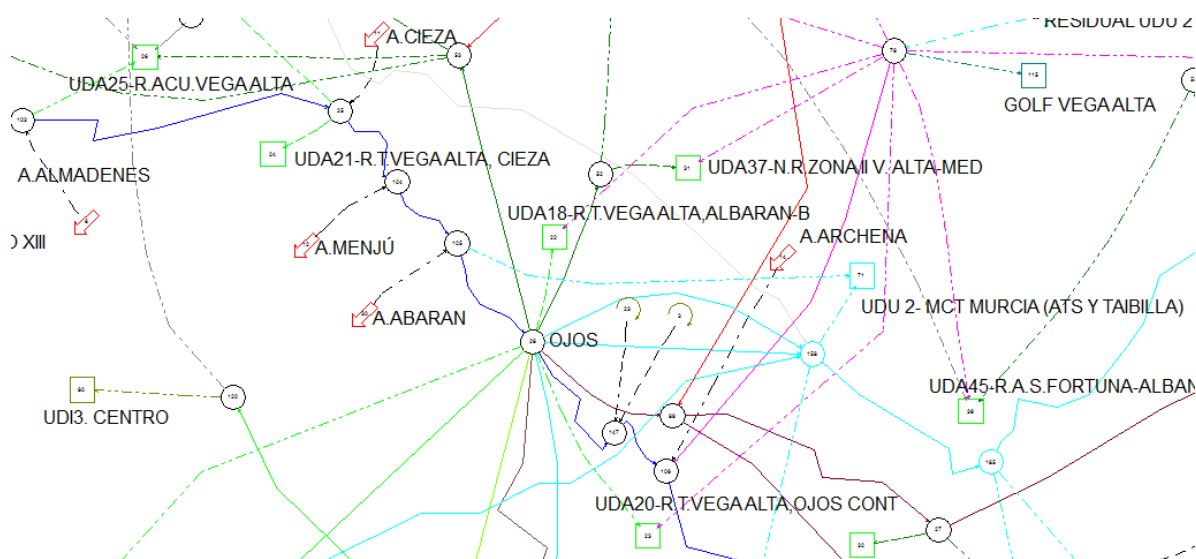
RESIDUAL UDU 2
A.CIEZA
UDA25-R.ACU.VEGA ALTA
GOLF VEGA ALTA
A.ALMADENES
UDA21-R.T.VEGA ALTA, CIEZA
UDA37-N.R.ZONA II V. ALTA-MED
O XIII
UDA18-R.T.VEGA ALTA,ALBARAN-B
A.ARCHENA
A.MENJÚ
UDU 2- MCT MURCIA (ATS Y TAIBILLA)
A.ABARAN
OJOS
UDA45-R.A.S.FORTUNA-ALBAN
UDI3. CENTRO
UDA20-R.T.VEGA ALTA,OJOS CONT